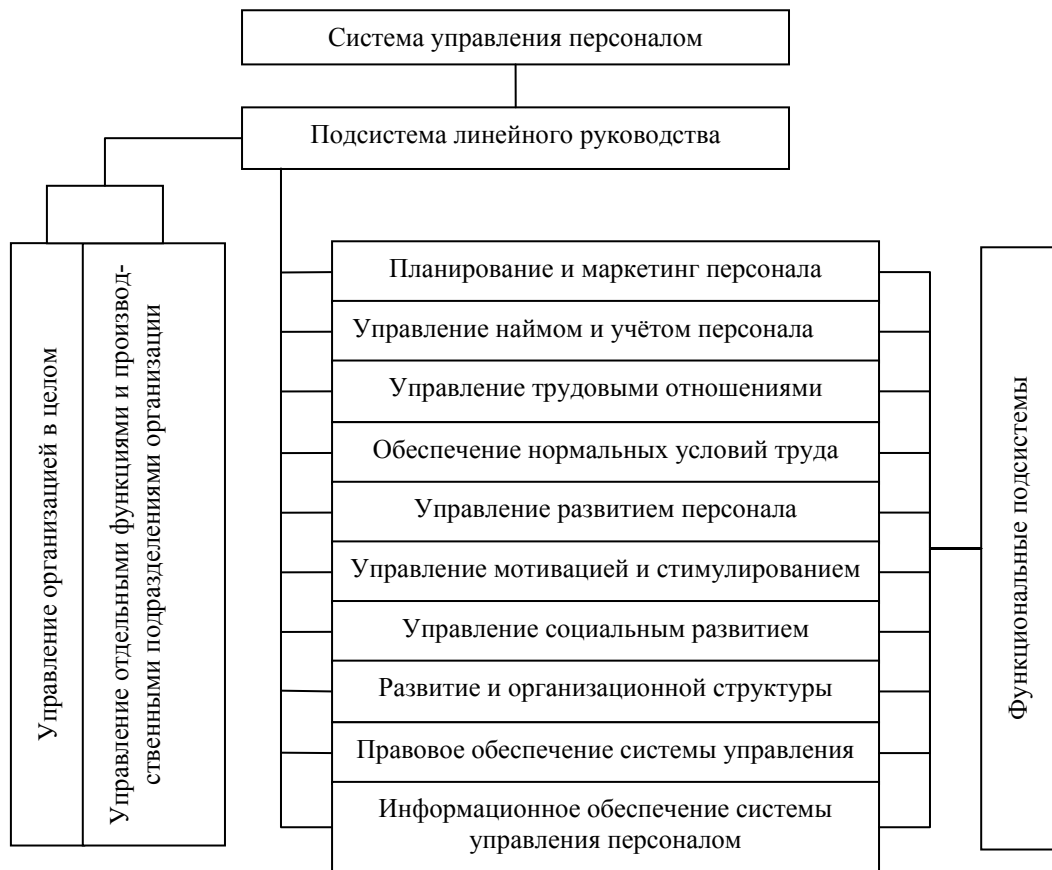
Система управления персоналом

Подсистема линейного руководства

Управление организацией в целом

Управление отдельными функциями и производственными подразделениями организации

Планирование и маркетинг персонала

Управление наймом и учётом персонала

Управление трудовыми отношениями

Обеспечение нормальных условий труда

Управление развитием персонала

Управление мотивацией и стимулированием

Управление социальным развитием

Развитие и организационной структуры

Правовое обеспечение системы управления

Информационное обеспечение системы управления персоналом

Функциональные подсистемы